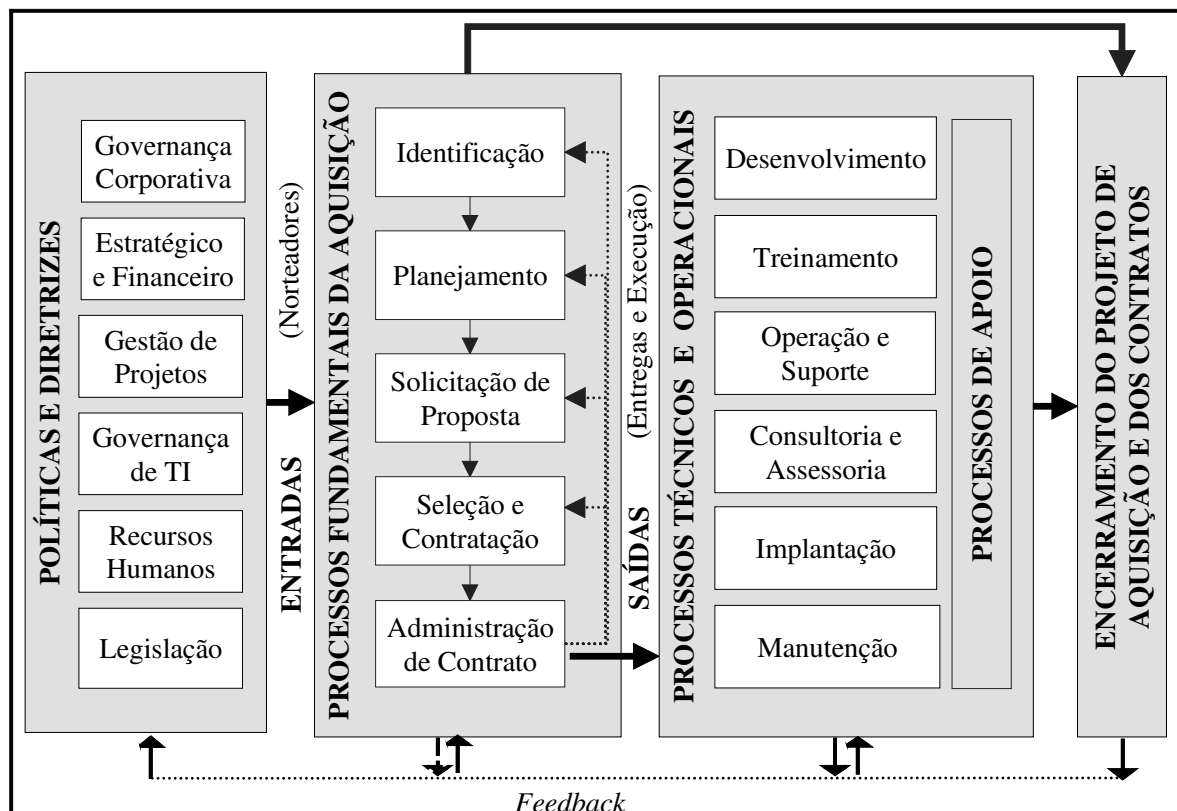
POLÍTICAS E DIRETRIZES

Governança Corporativa

Estratégico e Financeiro

Gestão de Projetos

Governança de TI

Recursos Humanos

Legislação

ENTRADAS (Norteadores)

PROCESSOS FUNDAMENTAIS DA AQUISIÇÃO

Identificação

Planejamento

Solicitação de Proposta

Seleção e Contratação

Administração de Contrato

SAÍDAS (Entregas e Execução)

PROCESSOS TÉCNICOS E OPERACIONAIS

Desenvolvimento

Treinamento

Operação e Suporte

Consultoria e Assessoria

Implantação

Manutenção

PROCESSOS DE APOIO

ENCERRAMENTO DO PROJETO DE AQUISIÇÃO E DOS CONTRATOS

Feedback